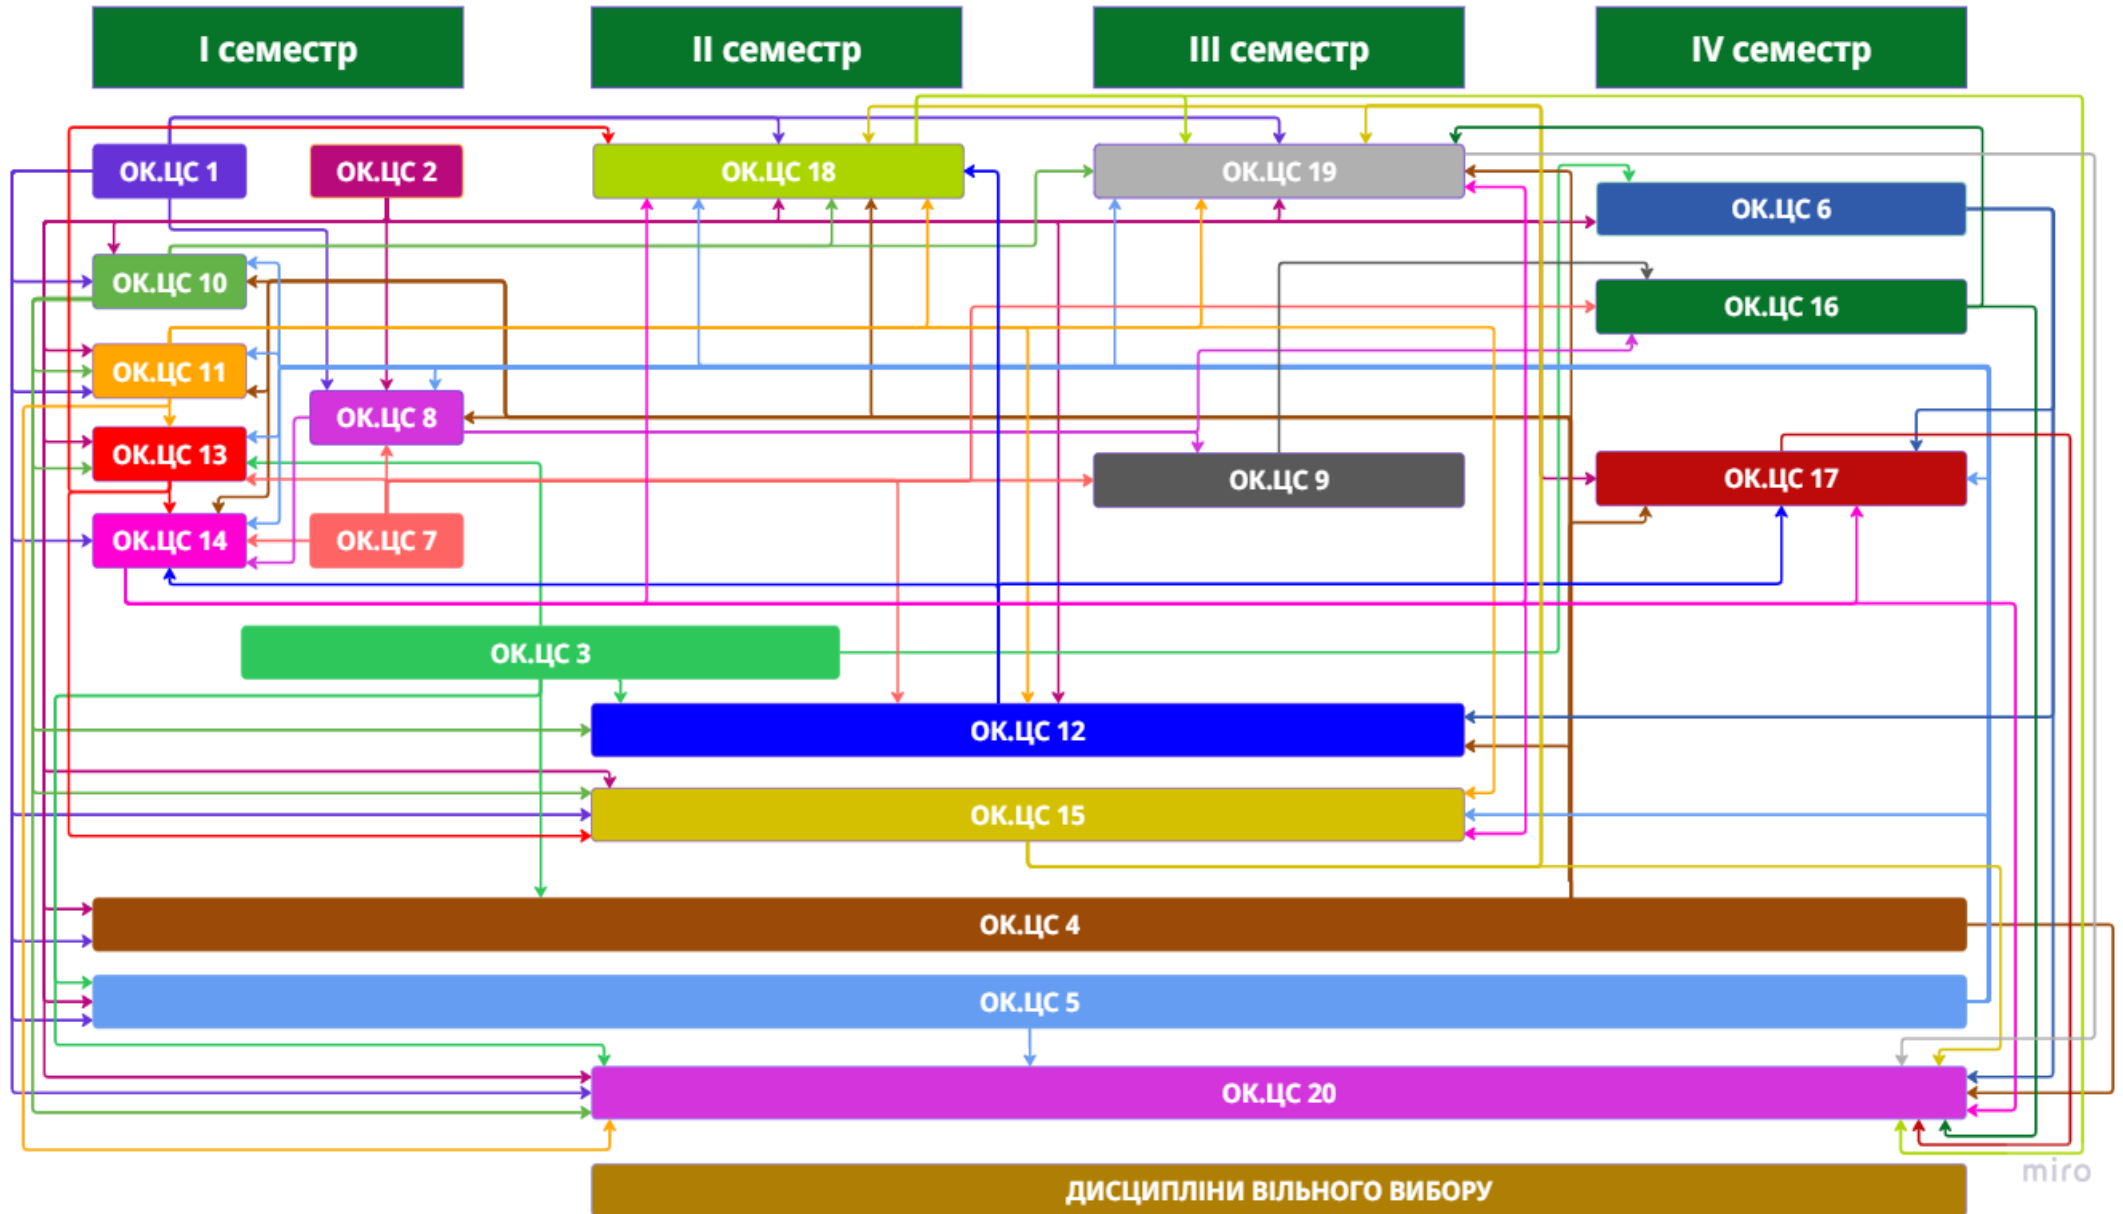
I семестр

II семестр

III семестр

IV семестр

ОК.ЦС 1

ОК.ЦС 2

ОК.ЦС 18

ОК.ЦС 19

ОК.ЦС 6

ОК.ЦС 10

ОК.ЦС 16

ОК.ЦС 11

ОК.ЦС 8

ОК.ЦС 13

ОК.ЦС 9

ОК.ЦС 17

ОК.ЦС 14

ОК.ЦС 7

ОК.ЦС 3

ОК.ЦС 12

ОК.ЦС 15

ОК.ЦС 4

ОК.ЦС 5

ОК.ЦС 20

ДИСЦИПЛІНИ ВІЛЬНОГО ВИБОРУ

miro